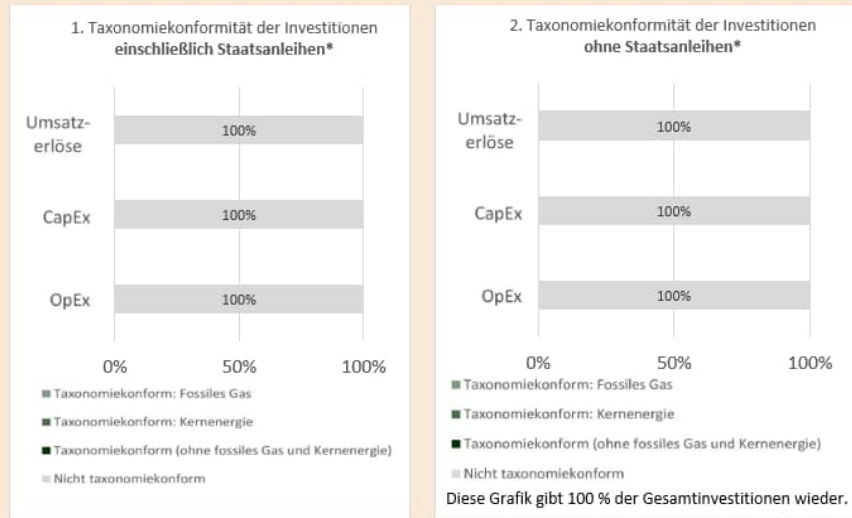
1. Taxonomiekonformität der Investitionen **einschließlich Staatsanleihen***

Umsatzerlöse 100%

CapEx 100%

OpEx 100%

0% 50% 100%

Taxonomiekonform: Fossiles Gas

Taxonomiekonform: Kernenergie

Taxonomiekonform (ohne fossiles Gas und Kernenergie)

Nicht taxonomiekonform

2. Taxonomiekonformität der Investitionen **ohne Staatsanleihen***

Umsatzerlöse 100%

CapEx 100%

OpEx 100%

0% 50% 100%

Taxonomiekonform: Fossiles Gas

Taxonomiekonform: Kernenergie

Taxonomiekonform (ohne fossiles Gas und Kernenergie)

Nicht taxonomiekonform

Diese Grafik gibt 100 % der Gesamtinvestitionen wieder.